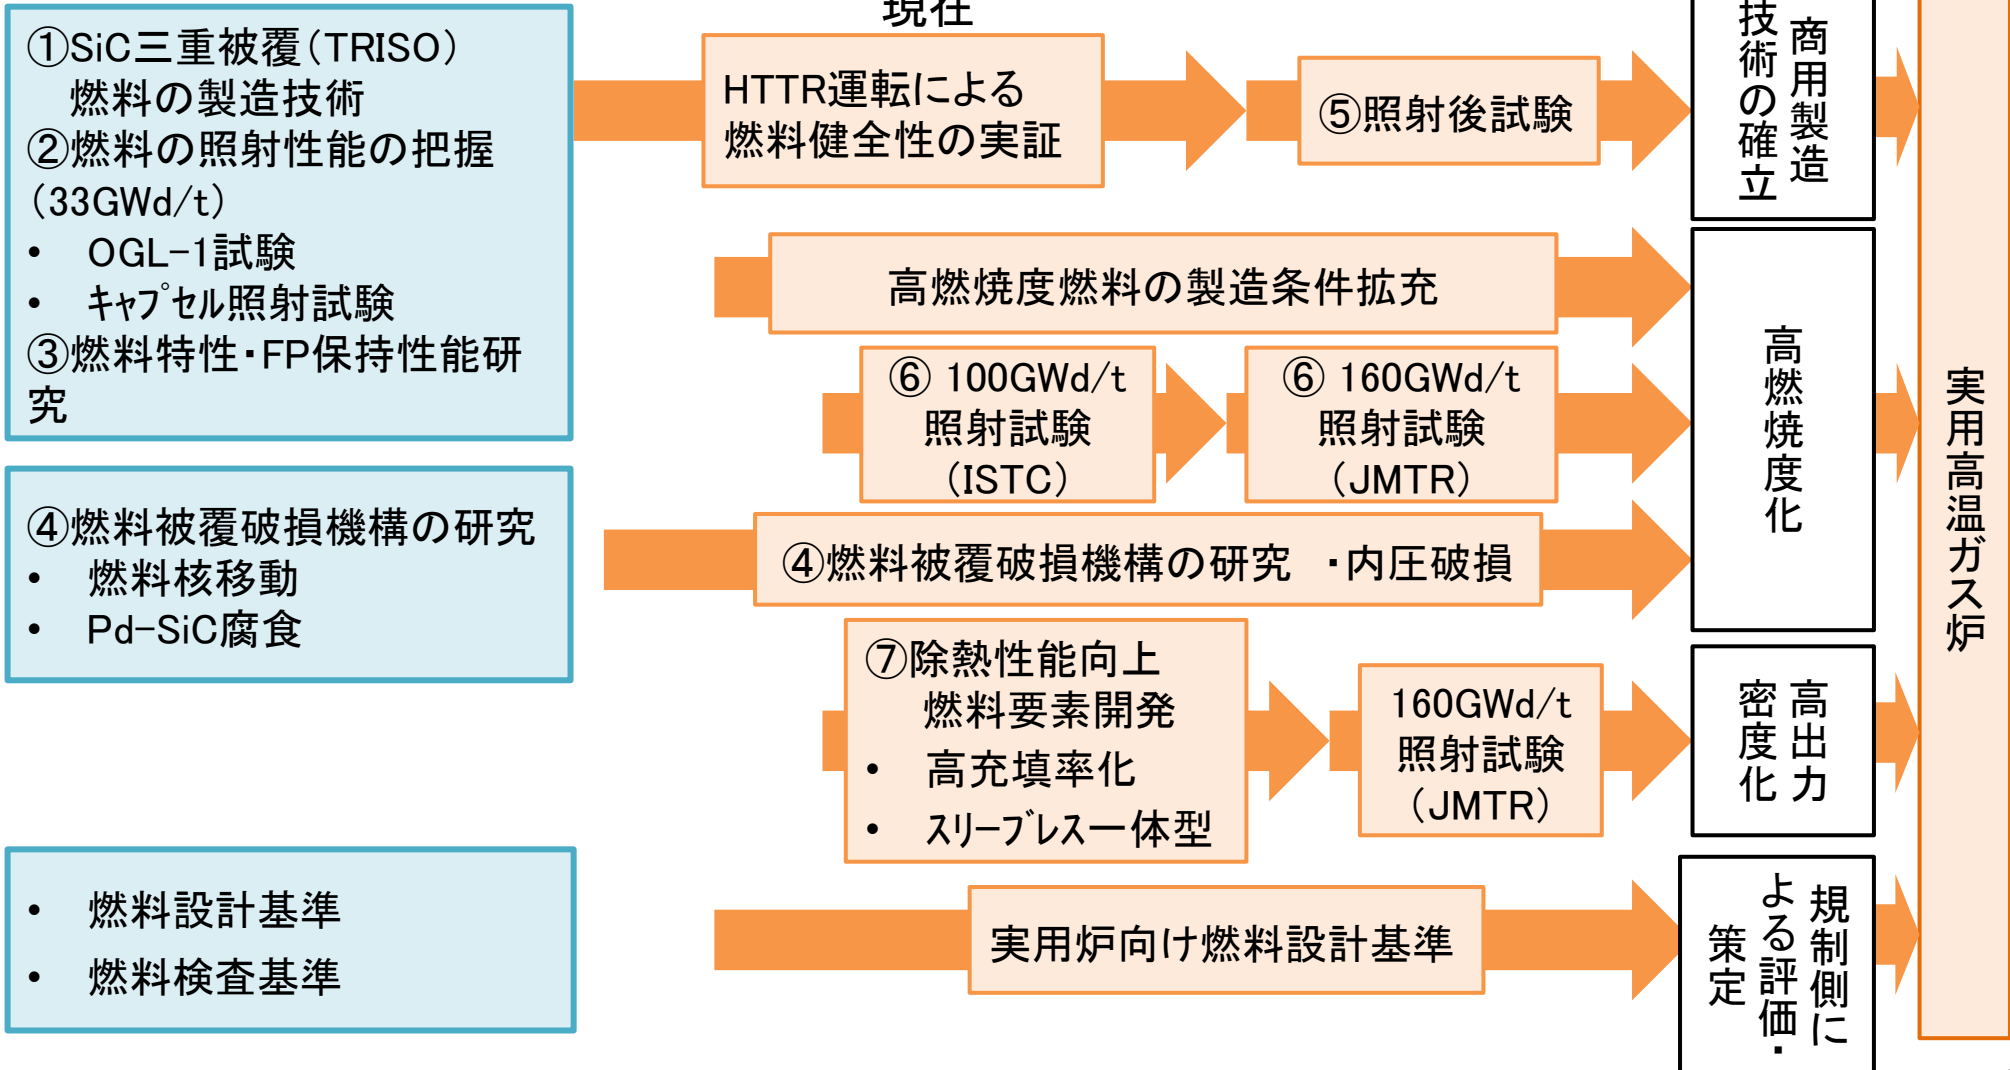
①SiC三重被覆(TRISO)燃料の製造技術
②燃料の照射性能の把握(33GWd/t)
• OGL-1試験
• キャプセル照射試験
③燃料特性・FP保持性能研究

④燃料被覆破損機構の研究
• 燃料核移動
• Pd-SiC腐食

• 燃料設計基準
• 燃料検査基準

現在

HTTR運転による燃料健全性の実証

⑤照射後試験

商用製造技術の確立

高燃焼度燃料の製造条件拡充

⑥ 100GWd/t 照射試験 (ISTC)

⑥ 160GWd/t 照射試験 (JMTR)

④燃料被覆破損機構の研究 ・内圧破損

高燃焼度化

⑦除熱性能向上燃料要素開発
• 高充填率化
• スリーブレス一体型

160GWd/t 照射試験 (JMTR)

高出力密度化

実用炉向け燃料設計基準

規制側による評価・策定

実用高温ガス炉